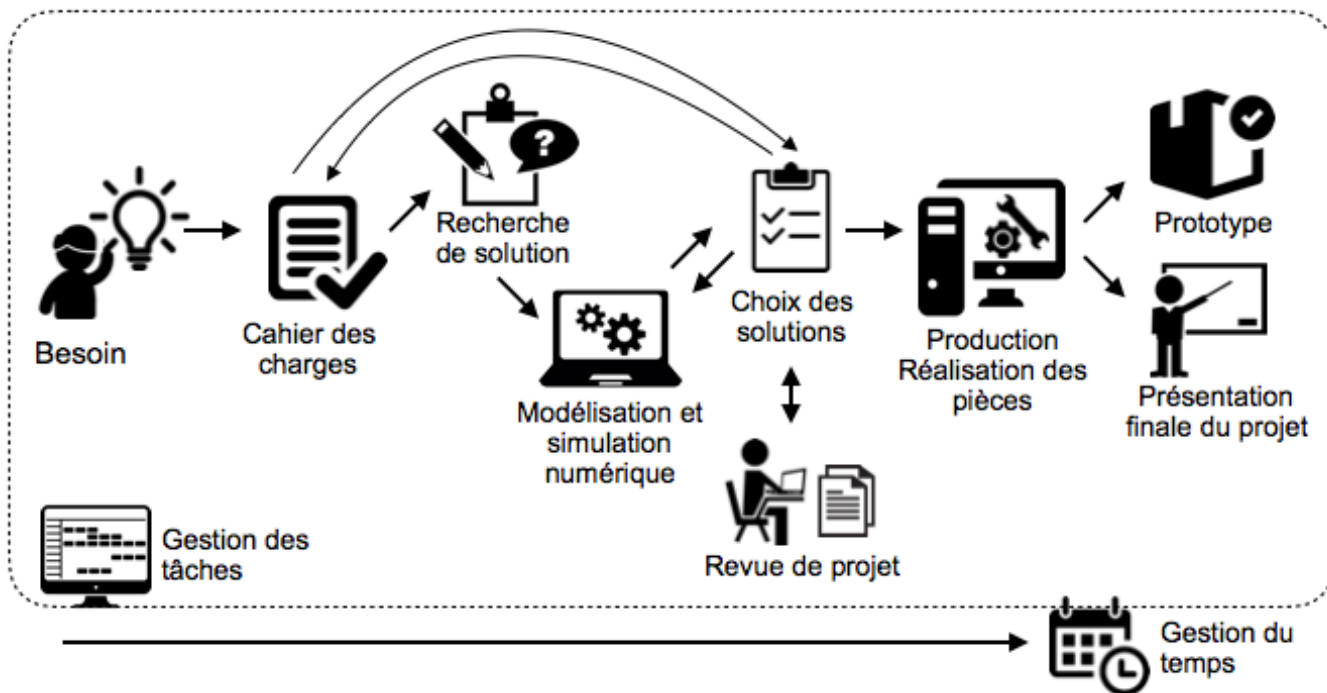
Besoin

Cahier des charges

Recherche de solution

Modélisation et simulation numérique

Choix des solutions

Revue de projet

Production Réalisation des pièces

Prototype

Présentation finale du projet

Gestion des tâches

Gestion du temps